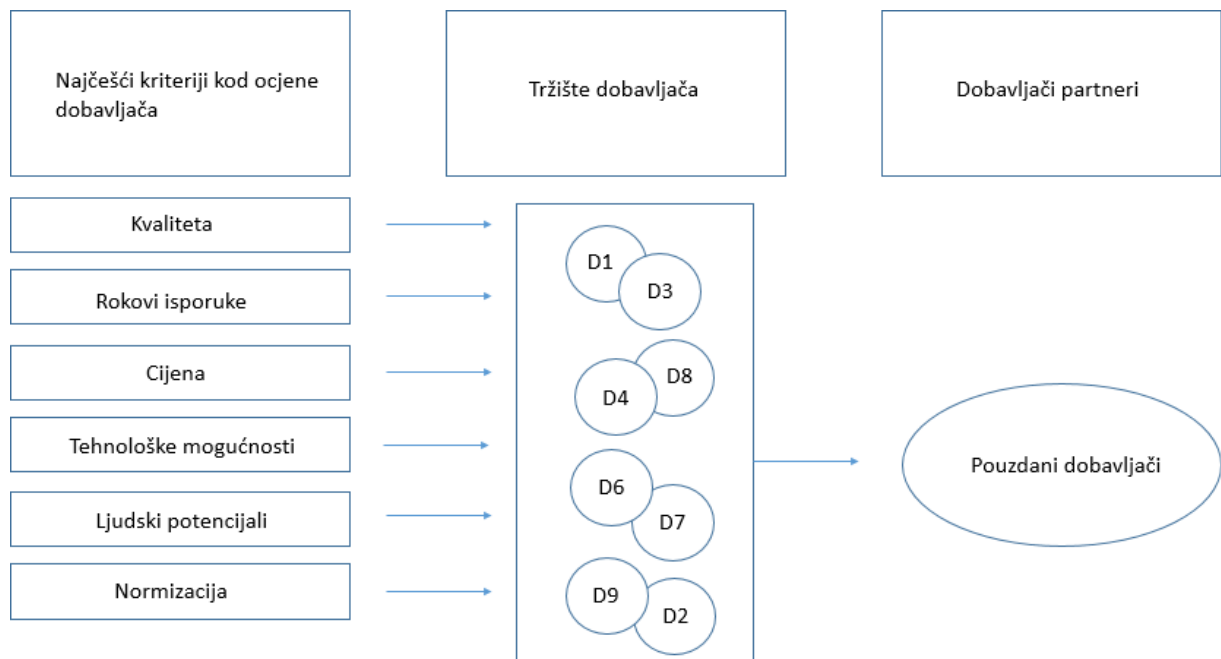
Najčešći kriteriji kod ocjene dobavljača

Tržište dobavljača

Dobavljači partneri

Kvaliteta

Rokovi isporuke

Cijena

Tehnološke mogućnosti

Ljudski potencijali

Normizacija

D1
D3
D4
D8
D6
D7
D9
D2

Pouzdani dobavljači